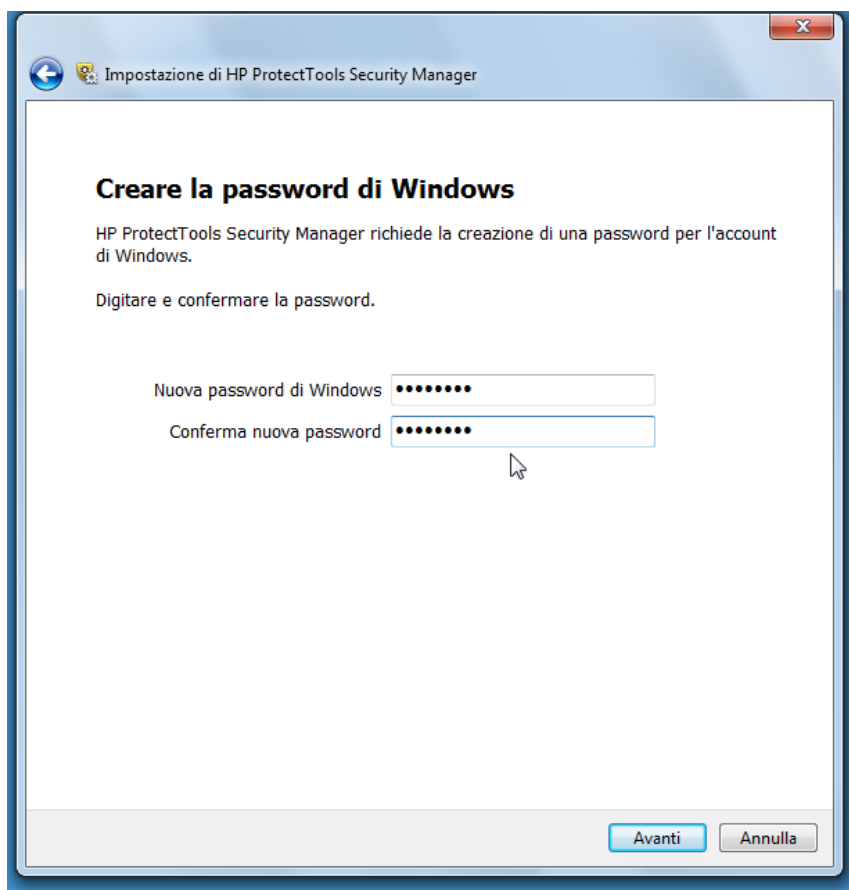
Impostazione di HP ProtectTools Security Manager

Creare la password di Windows

HP ProtectTools Security Manager richiede la creazione di una password per l'account di Windows.

Digitare e confermare la password.

Nuova password di Windows ••••••••

Conferma nuova password ••••••••

Avanti

Annulla